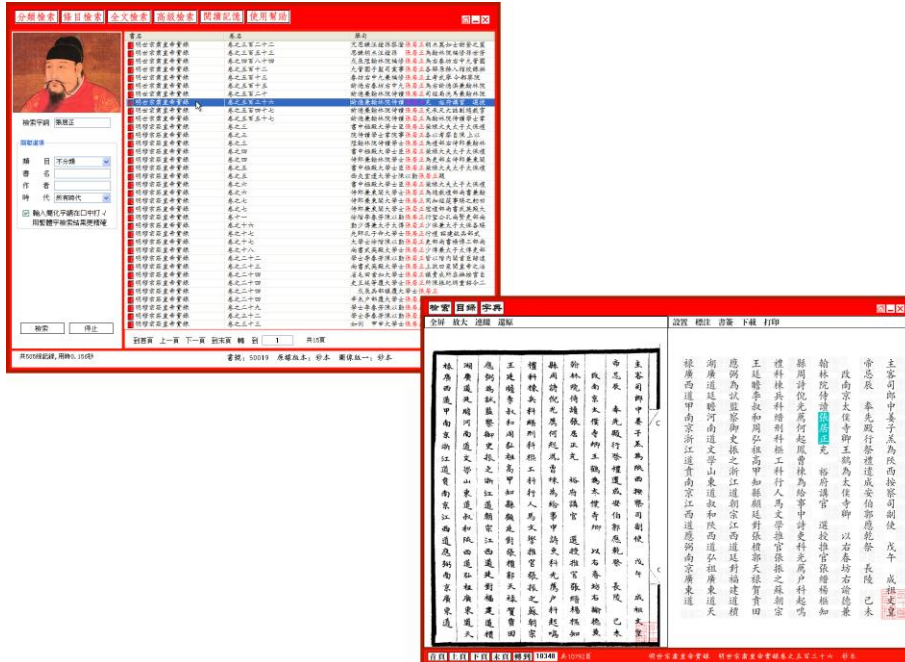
分類檢索 條目檢索 全文檢索 高級檢索 閱讀記錄 使用幫助

檢索字詞 張居正

類目 不分類
書名
作者
時代 所有時代

輸入簡化字請在□中打√ 用繁體字檢索結果更精確

檢索 停止

| 書名 | 卷名 | 篇名 |
|---|---|---|
| 明世宗肅皇帝實錄 | 卷之五百二十二 | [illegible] |
| 明世宗肅皇帝實錄 | 卷之五百二十三 | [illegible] |
| 明世宗肅皇帝實錄 | 卷之五百四十八 | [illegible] |
| 明世宗肅皇帝實錄 | 卷之五百五十二 | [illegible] |
| 明世宗肅皇帝實錄 | 卷之五百五十三 | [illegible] |
| 明世宗肅皇帝實錄 | 卷之五百五十五 | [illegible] |
| 明世宗肅皇帝實錄 | 卷之五百五十六 | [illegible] |
| 明世宗肅皇帝實錄 | 卷之五百三十六 | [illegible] |
| 明世宗肅皇帝實錄 | 卷之五百四十七 | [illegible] |
| 明世宗肅皇帝實錄 | 卷之五百五十七 | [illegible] |

到首頁 上一頁 下一頁 到末頁 轉到 1 共15頁

共505條記錄，用時0.16秒

書號：50019 底稿版本：抄本 兩錄版本：抄本

檢索 目錄 字典

全屏 放大 連續 還原

設置 標注 書簽 下載 打印

主客司郎中姜子羔為四川按察司副使 帝忌辰 奉先殿行祭禮遣成安伯郭應乾祭 戊午 改南京太僕寺卿王鶴為太僕寺卿 長陵 己未 翰林院侍讀張居正充 裕府講官 遷按察使 以右春坊右諭德兼 縣周詩倪光薦何起鳳書林為給事中詩吏科光薦戶科起鳳 禮科棟兵科輔工科以主事陳廷謨為御史 王廷瞻李叔和周弘祖高甲知縣顏廷寶張欽 應鄉為試監察御史 湖廣道王 浙江道鄭宗 湖廣道曾 振應科道給事中 陝西道趙 福建道福 江西道 陜西道 南京廣東道 襄 山東道 福建 南京江西道福 鄉 南京湖廣道

首頁 上頁 下頁 末頁 轉到 10340 共10192頁

明世宗肅皇帝實錄 明世宗肅皇帝實錄卷之五百三十六 抄本